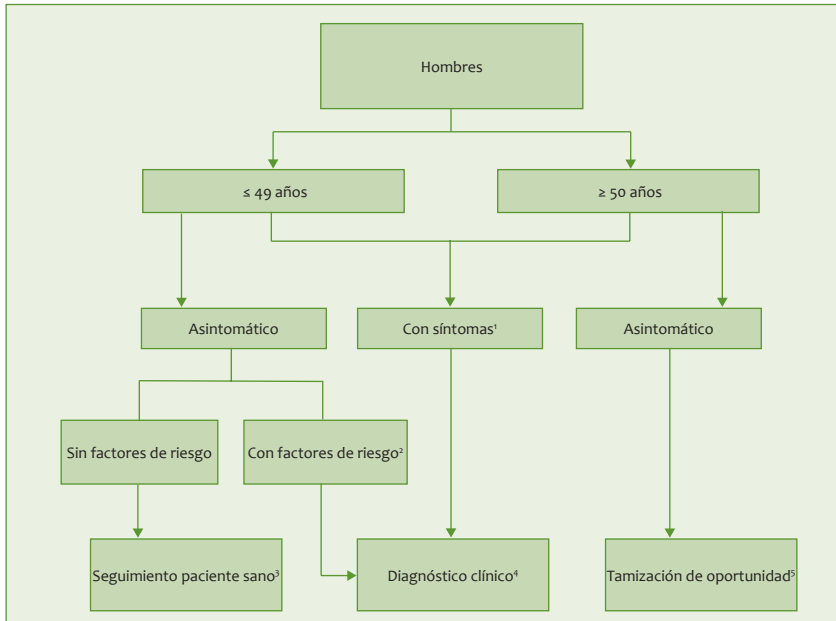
Hombres

≤ 49 años

≥ 50 años

Asintomático

Con síntomas$^1$

Asintomático

Sin factores de riesgo

Con factores de riesgo$^2$

Seguimiento paciente sano$^3$

Diagnóstico clínico$^4$

Tamización de oportunidad$^5$